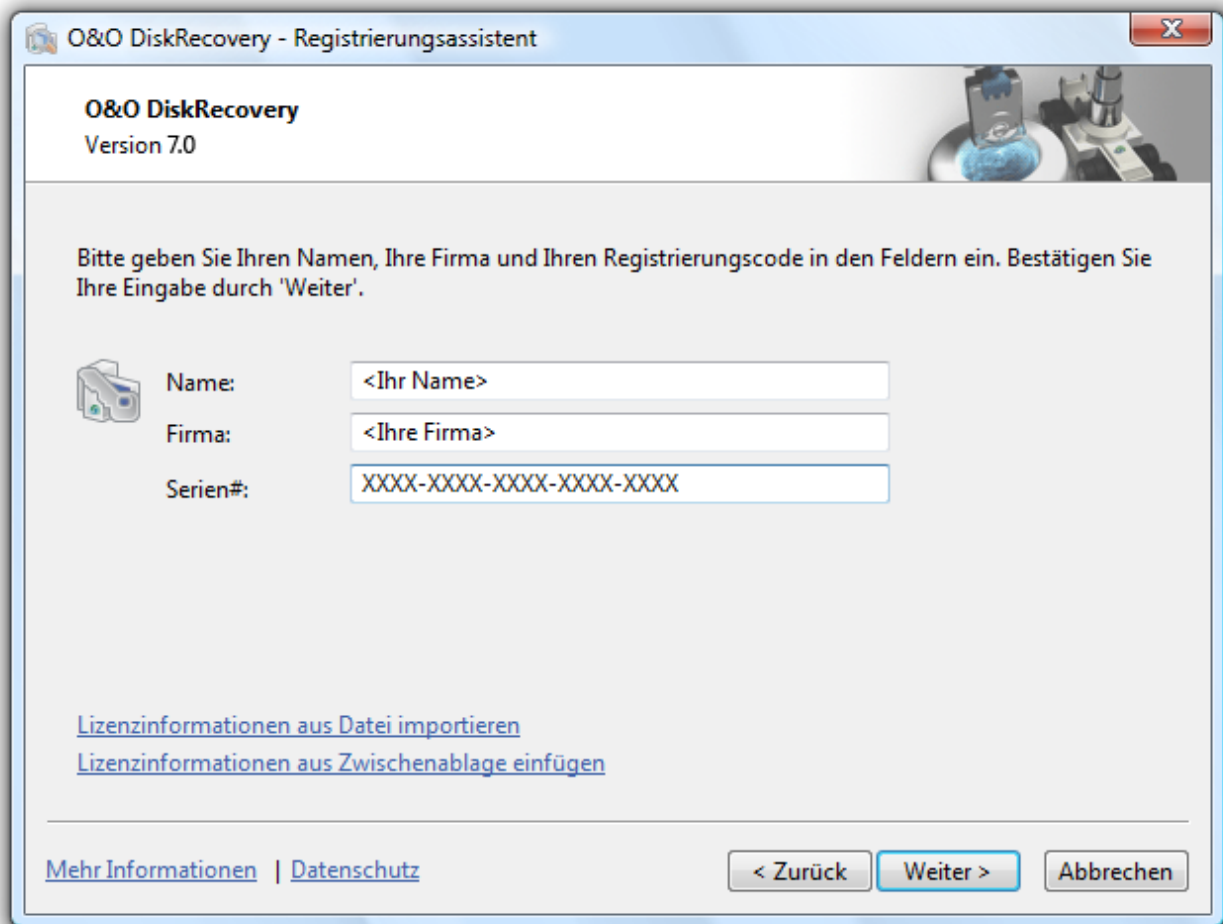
O&O DiskRecovery - Registrierungsassistent

O&O DiskRecovery
Version 7.0

Bitte geben Sie Ihren Namen, Ihre Firma und Ihren Registrierungscode in den Feldern ein. Bestätigen Sie Ihre Eingabe durch 'Weiter'.

Name: <Ihr Name>
Firma: <Ihre Firma>
Serien#: XXXX-XXXX-XXXX-XXXX-XXXX

Lizenzinformationen aus Datei importieren
Lizenzinformationen aus Zwischenablage einfügen

Mehr Informationen | Datenschutz

< Zurück
Weiter >
Abbrechen